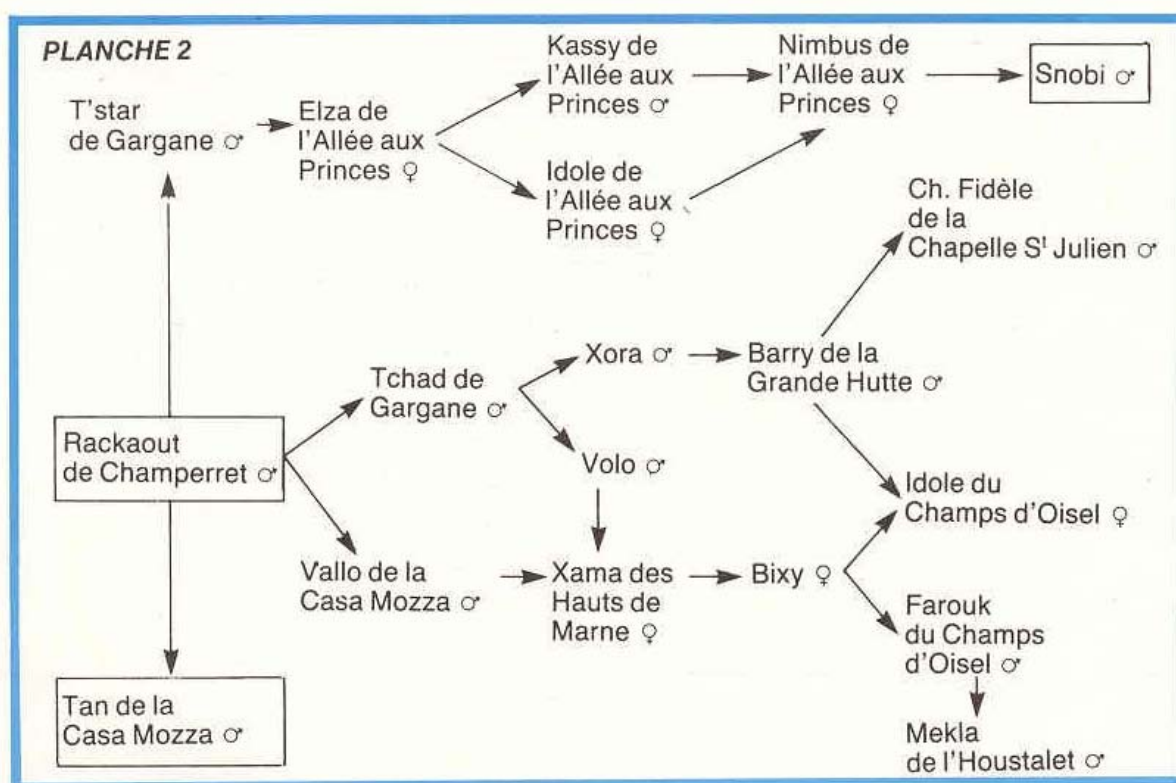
PLANCHE 2

T'star de Gargane ♂

Elza de l'Allée aux Princes ♀

Kassy de l'Allée aux Princes ♂

Idole de l'Allée aux Princes ♀

Nimbus de l'Allée aux Princes ♀

Snobi ♂

Ch. Fidèle de la Chapelle S$^t$ Julien ♂

Rackaout de Champerret ♂

Tchad de Gargane ♂

Xora ♂

Barry de la Grande Hutte ♂

Volo ♂

Idole du Champs d'Oisel ♀

Vallo de la Casa Mozza ♂

Xama des Hauts de Marne ♀

Bixy ♀

Farouk du Champs d'Oisel ♂

Tan de la Casa Mozza ♂

Mekla de l'Houstalet ♂